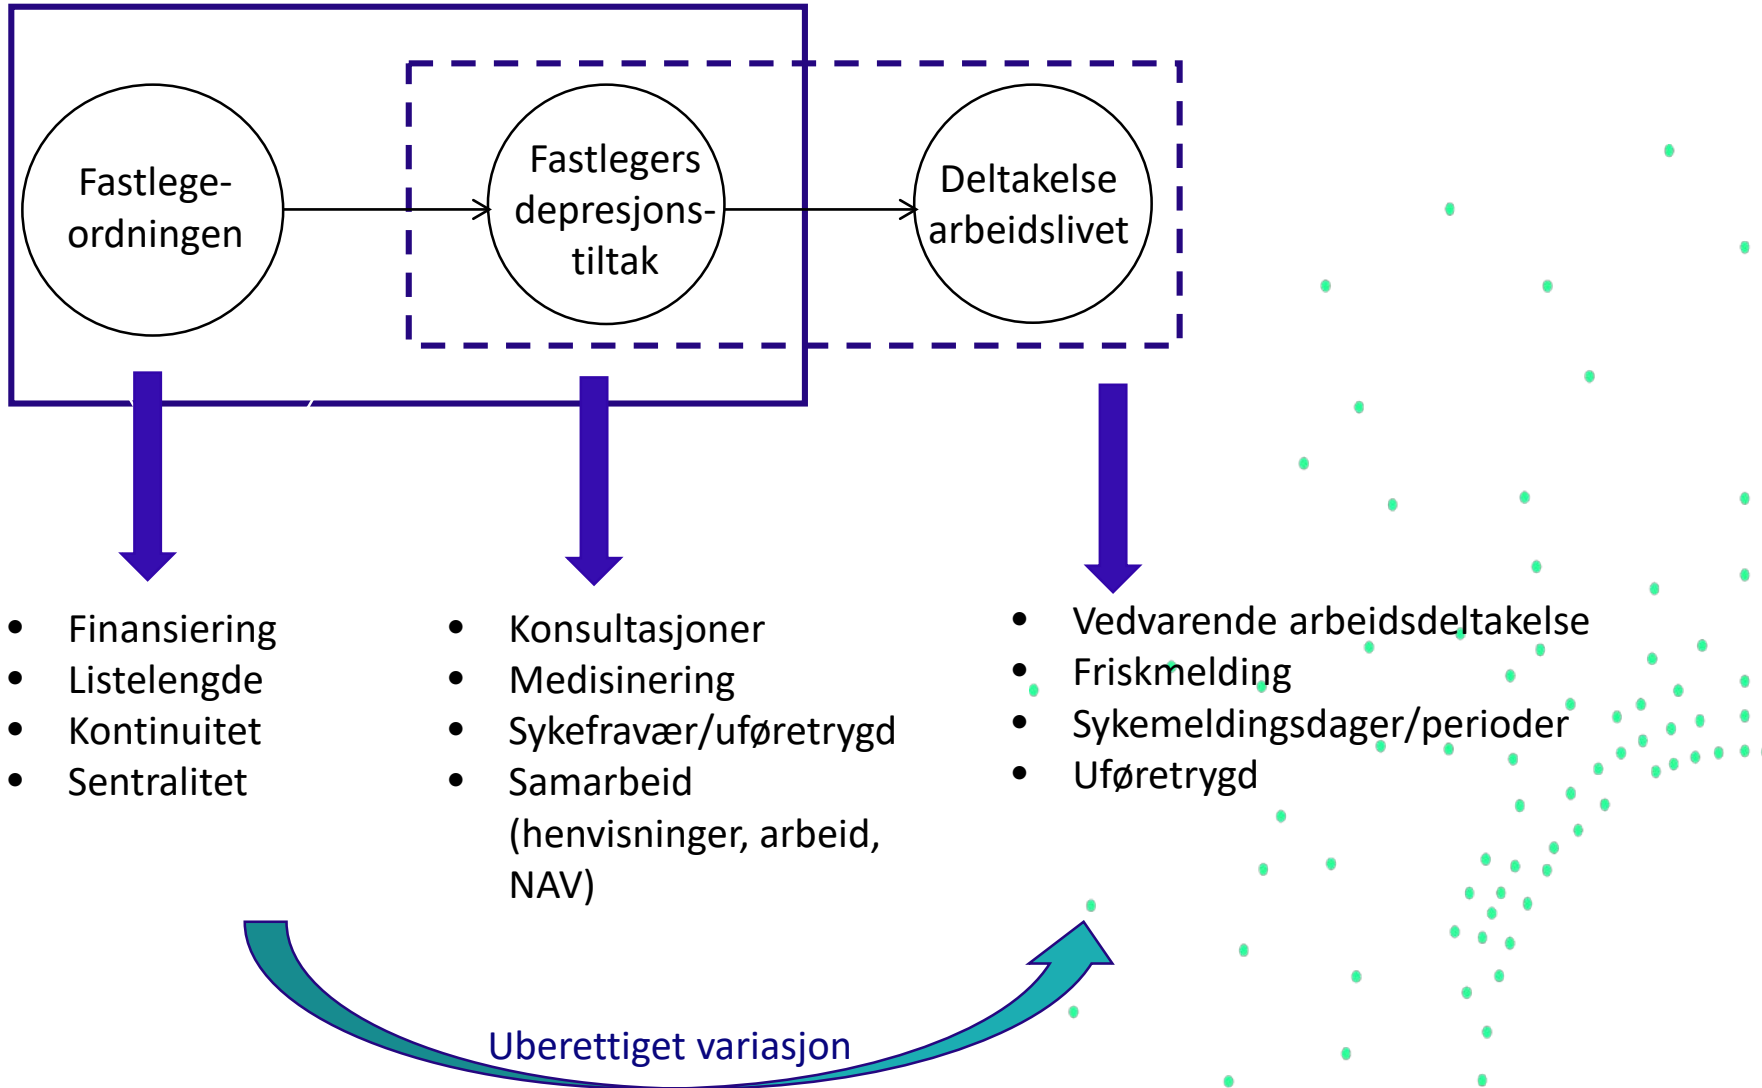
Fastlegeordningen

Fastlegers depresjonstiltak

Deltakelse arbeidslivet

- Finansiering
- Listelengde
- Kontinuitet
- Sentralitet

- Konsultasjoner
- Medisinering
- Sykefravær/uføretrygd
- Samarbeid (henvisninger, arbeid, NAV)

- Vedvarende arbeidsdeltakelse
- Friskmelding
- Sykemeldingsdager/perioder
- Uføretrygd

Uberettiget variasjon